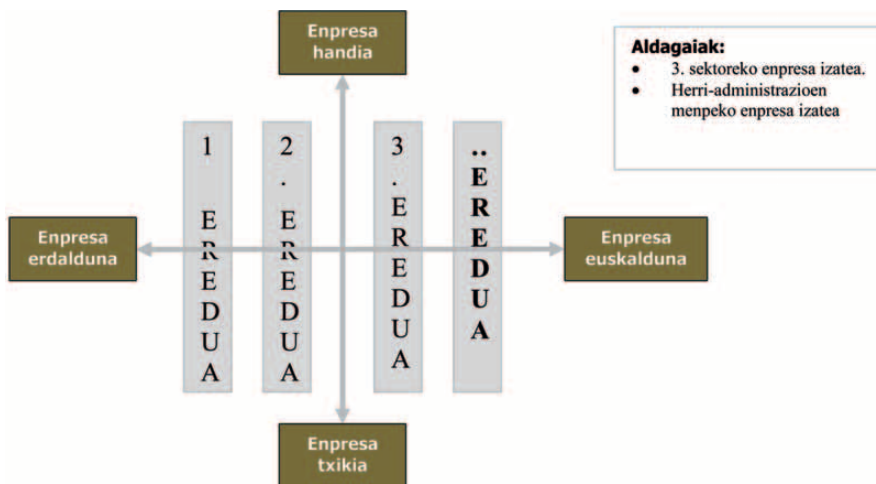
Enpresa handia

Aldagaiak:
- 3. sektoreko enpresa izatea.
- Herri-administrazioen menpeko enpresa izatea

Enpresa erdalduna

1 EREDUA

2. EREDUA

3. EREDUA

.. EREDUA

Enpresa euskalduna

Enpresa txikia